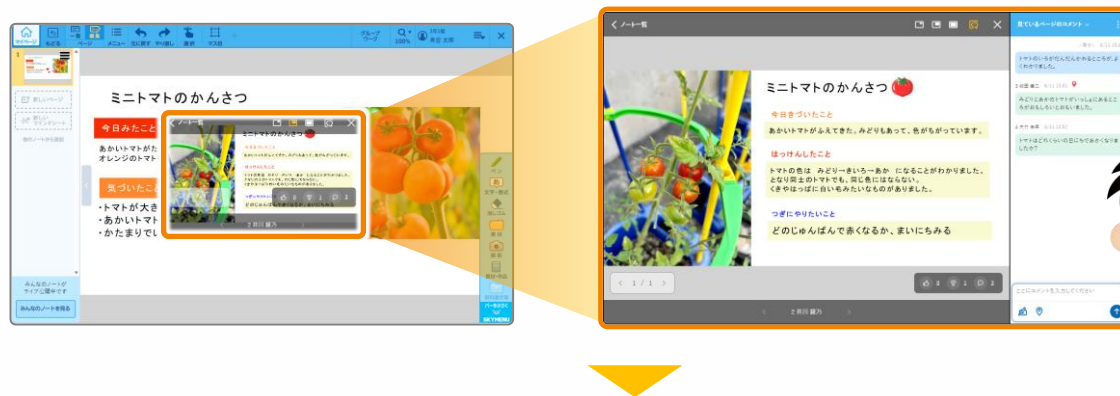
マイページ もどる ページ メニュー 元に戻す やり直し マス目 グループワーク 100% 青空 太郎

新しいページ
新しいマイページ
他のノートから追加

ミニトマトのかんさつ
今日みたこと
あかいトマトがた
オレンジのトマト
気づいたこと
・トマトが大き
・あかいトマト
・かたまりでし

みんなのノートがライブ公開中です
みんなのノートを見る

ペン 文字・図形 消しゴム 素材 撮影 発表・回収 SKYMENU

ノート一覧
ミニトマトのかんさつ
今日きづいたこと
あかいトマトがふえてきた。みどりもあって、色がちがっています。
はっけんしたこと
トマトの色は　みどり→きいろ→あか　になることがわかりました。
となり同士のトマトでも、同じ色にはならない。
くきやはっぱに白いもみたいなものがありました。
つぎにやりたいこと
どのじゅんばんで赤くなるか、まいにちみる
1 / 1
2年01組 鏡乃
4 1 2

見ているページのコメント
トマトのいろがだんだんかわるところが、よくわかりました
みどりとあかのトマトがいっしょにあるところがおもしろいとおもいました。
トマトはどれくらいの日にちであかくなりましたか？
ここにコメントを入力してください